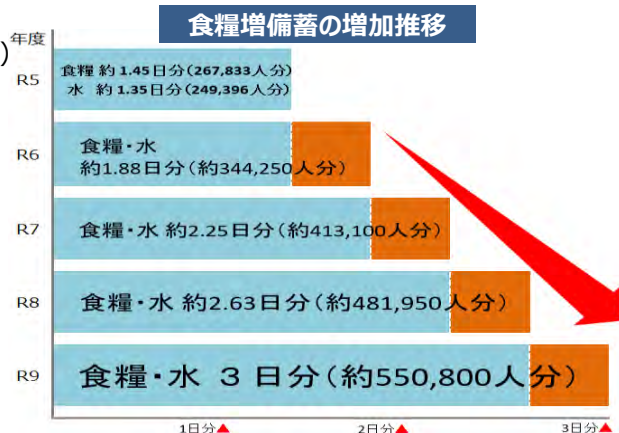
食糧増備蓄の増加推移

)

年度

R5
食糧 約 1.45日分(267,833人分)
水 約 1.35日分(249,396人分)

R6
食糧・水
約1.88日分(約344,250人分)

R7
食糧・水 約2.25日分(約413,100人分)

R8
食糧・水 約2.63日分(約481,950人分)

R9
食糧・水 3 日分(約550,800人分)

1日分▲
2日分▲
3日分▲